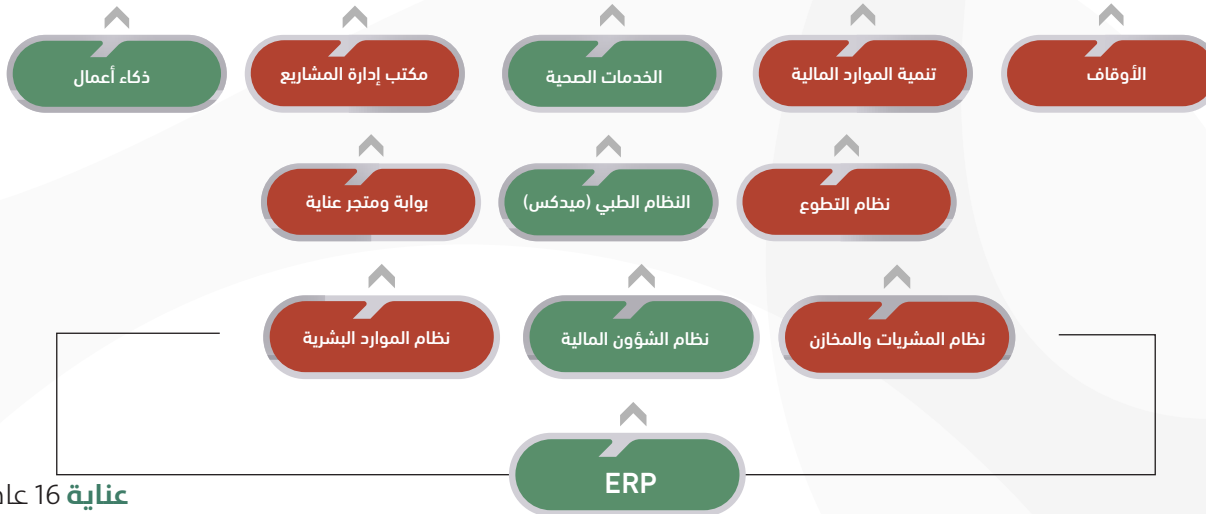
الأوقاف

تنمية الموارد المالية

الخدمات الصحية

مكتب إدارة المشاريع

ذكاء أعمال

نظام التطوع

النظام الطبي (ميدكس)

بوابة ومتجر عناية

نظام المشتريات والمخازن

نظام الشؤون المالية

نظام الموارد البشرية

ERP

عناية 16 عا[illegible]